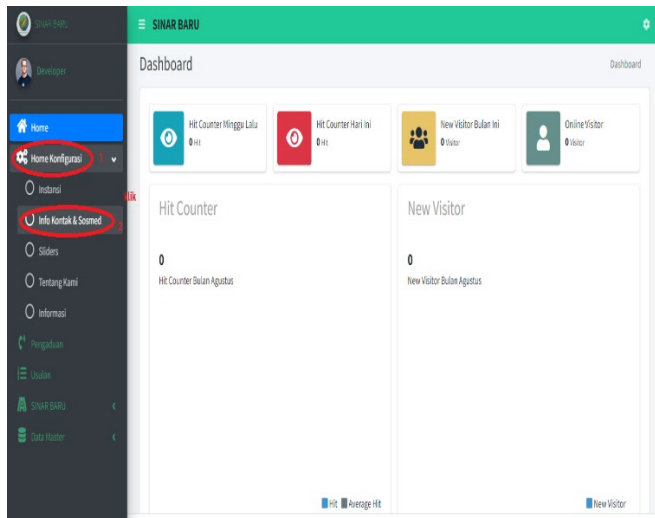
SINAR BARU

Developer

Home

Home Konfigurasi

Instansi

Info Kontak & Sosmed

Sliders

Tentang Kami

Informasi

Pengaduan

Usulan

SINAR BARU

Data Master

klik

SINAR BARU

Dashboard

Dashboard

Hit Counter Minggu Lalu
0 Hit

Hit Counter Hari Ini
0 Hit

New Visitor Bulan Ini
0 Visitor

Online Visitor
0 Visitor

Hit Counter

0

Hit Counter Bulan Agustus

Hit Average Hit

New Visitor

0

New Visitor Bulan Agustus

New Visitor